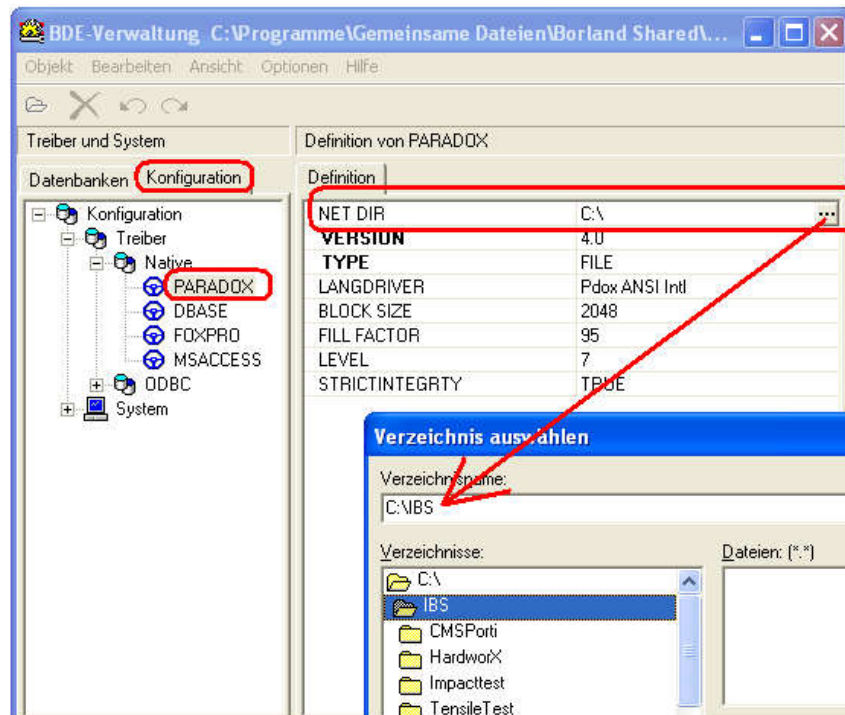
BDE-Verwaltung C:\Programme\Gemeinsame Dateien\Borland Shared\...

Objekt Bearbeiten Ansicht Optionen Hilfe

Treiber und System

Datenbanken Konfiguration

Konfiguration
Treiber
Native
PARADOX
DBASE
FOXPRO
MSACCESS
ODBC
System

Definition von PARADOX

Definition

| | |
|---|---|
| NET DIR | C:\ |
| VERSION | 4.0 |
| TYPE | FILE |
| LANGDRIVER | Pdox ANSI Intl |
| BLOCK SIZE | 2048 |
| FILL FACTOR | 95 |
| LEVEL | 7 |
| STRICTINTEGRTY | TRUE |

Verzeichnis auswählen

Verzeichnisname:
C:\IBS

Verzeichnisse:
C:\
IBS
CMSPorti
HardworX
Impacttest
TensileTest

Dateien: (*.*)